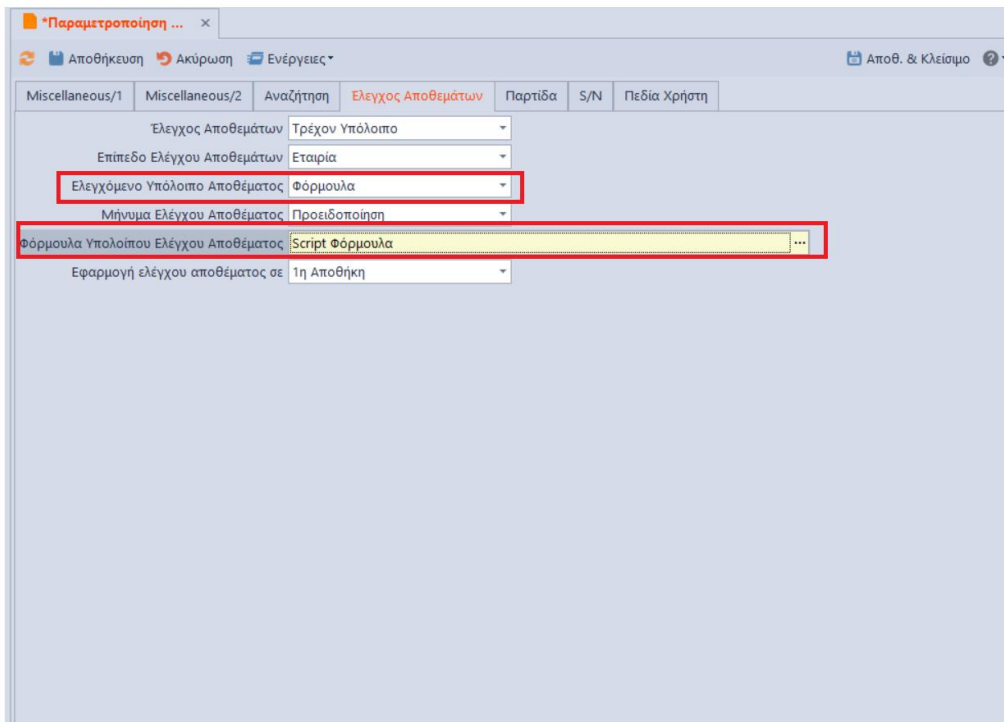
*Παραμετροποίηση ... ×

Αποθήκευση Ακύρωση Ενέργειες

Αποθ. & Κλείσιμο

| Miscellaneous/1 | Miscellaneous/2 | Αναζήτηση | Ελεγχος Αποθεμάτων | Παρτίδα | S/N | Πεδία Χρήστη |
|---|---|---|---|---|---|---|

Έλεγχος Αποθεμάτων Τρέχον Υπόλοιπο

Επίπεδο Ελέγχου Αποθεμάτων Εταιρία

Ελεγχόμενο Υπόλοιπο Αποθέματος Φόρμουλα

Μήνυμα Ελέγχου Αποθέματος Προειδοποίηση

Φόρμουλα Υπολοίπου Ελέγχου Αποθέματος Script Φόρμουλα ...

Εφαρμογή ελέγχου αποθέματος σε 1η Αποθήκη